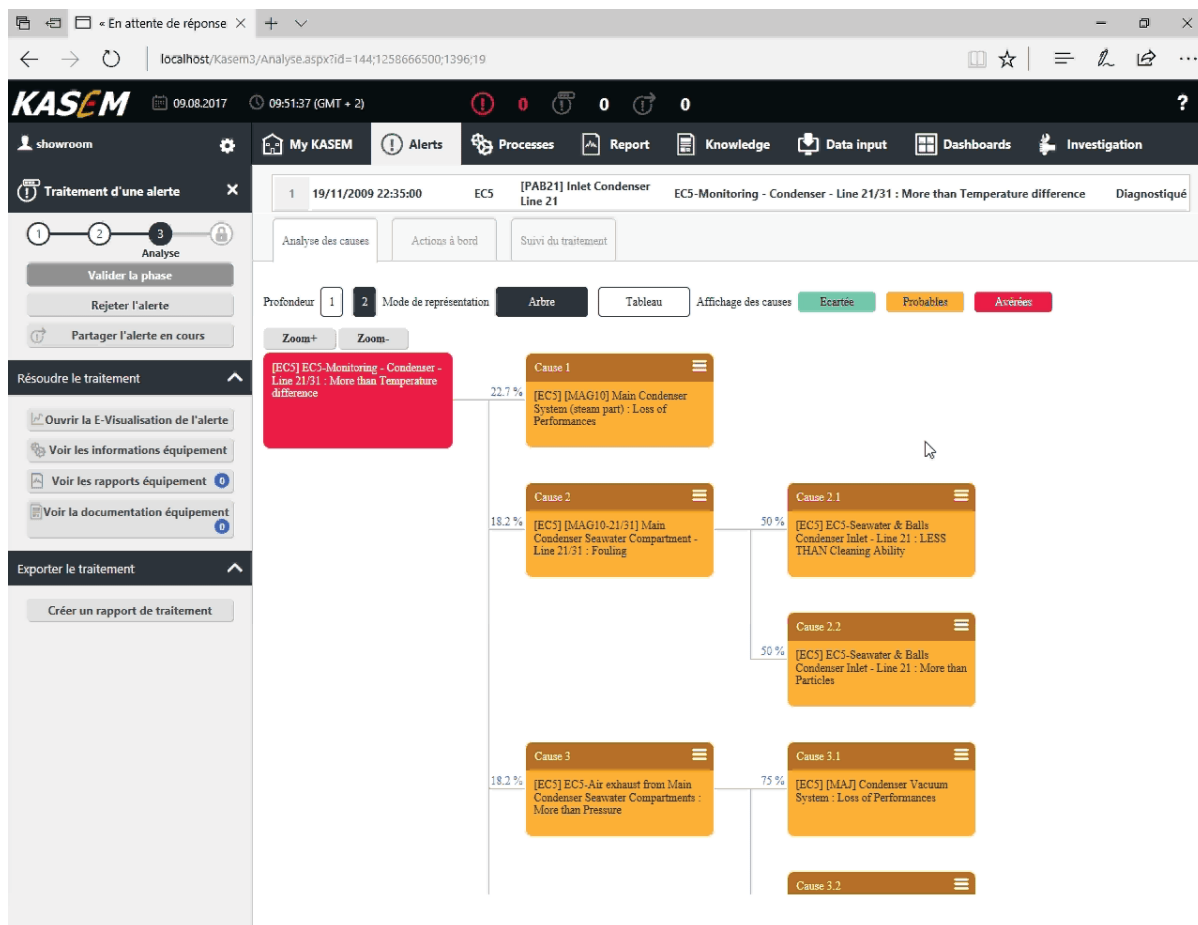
« En attente de réponse ×

localhost/Kasem3/Analyse.aspx?id=144;1258666500;1396;19

KASEM 09.08.2017 09:51:37 (GMT + 2) 0 0 0 ?

showroom

My KASEM Alerts Processes Report Knowledge Data input Dashboards Investigation

Traitement d'une alerte ×

1 19/11/2009 22:35:00 EC5 [PAB21] Inlet Condenser Line 21 EC5-Monitoring - Condenser - Line 21/31 : More than Temperature difference Diagnostiqué

1 2 3 Analyse

Valider la phase

Rejeter l'alerte

Partager l'alerte en cours

Résoudre le traitement

Ouvrir la E-Visualisation de l'alerte

Voir les informations équipement

Voir les rapports équipement 0

Voir la documentation équipement 0

Exporter le traitement

Créer un rapport de traitement

Analyse des causes | Actions à bord | Suivi du traitement

Profondeur 1 2 Mode de représentation Arbre Tableau Affichage des causes Ecartée Probables Avérées

Zoom+ Zoom-

[EC5] EC5-Monitoring - Condenser - Line 21/31 : More than Temperature difference

22.7 %

Cause 1
[EC5] [MAG10] Main Condenser System (steam part) : Loss of Performances

18.2 %

Cause 2
[EC5] [MAG10-21/31] Main Condenser Seawater Compartment - Line 21/31 : Fouling

50 %

Cause 2.1
[EC5] EC5-Seawater & Balls Condenser Inlet - Line 21 : LESS THAN Cleaning Ability

50 %

Cause 2.2
[EC5] EC5-Seawater & Balls Condenser Inlet - Line 21 : More than Particles

18.2 %

Cause 3
[EC5] EC5-Air exhaust from Main Condenser Seawater Compartments : More than Pressure

75 %

Cause 3.1
[EC5] [MAJ] Condenser Vacuum System : Loss of Performances

Cause 3.2